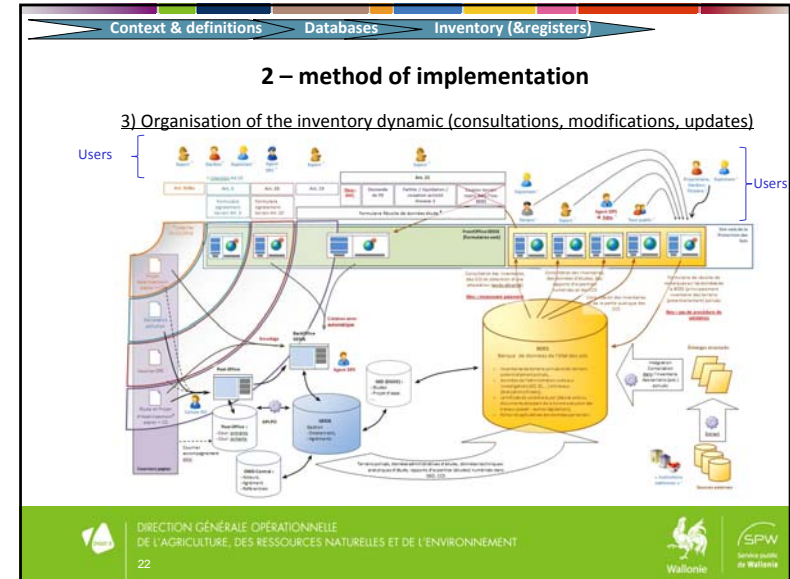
Context & definitions Databases Inventory (&registers)

2 – method of implementation

3) Organisation of the inventory dynamic (consultations, modifications, updates)

Users

Users

BDES
Banque de données de l'état des sols

Post Office

Back Office

Agent SPW

Agent DS

DIRECTION GÉNÉRALE OPÉRATIONNELLE
DE L'AGRICULTURE, DES RESSOURCES NATURELLES ET DE L'ENVIRONNEMENT

22

Wallonie

SPW
Service public de Wallonie